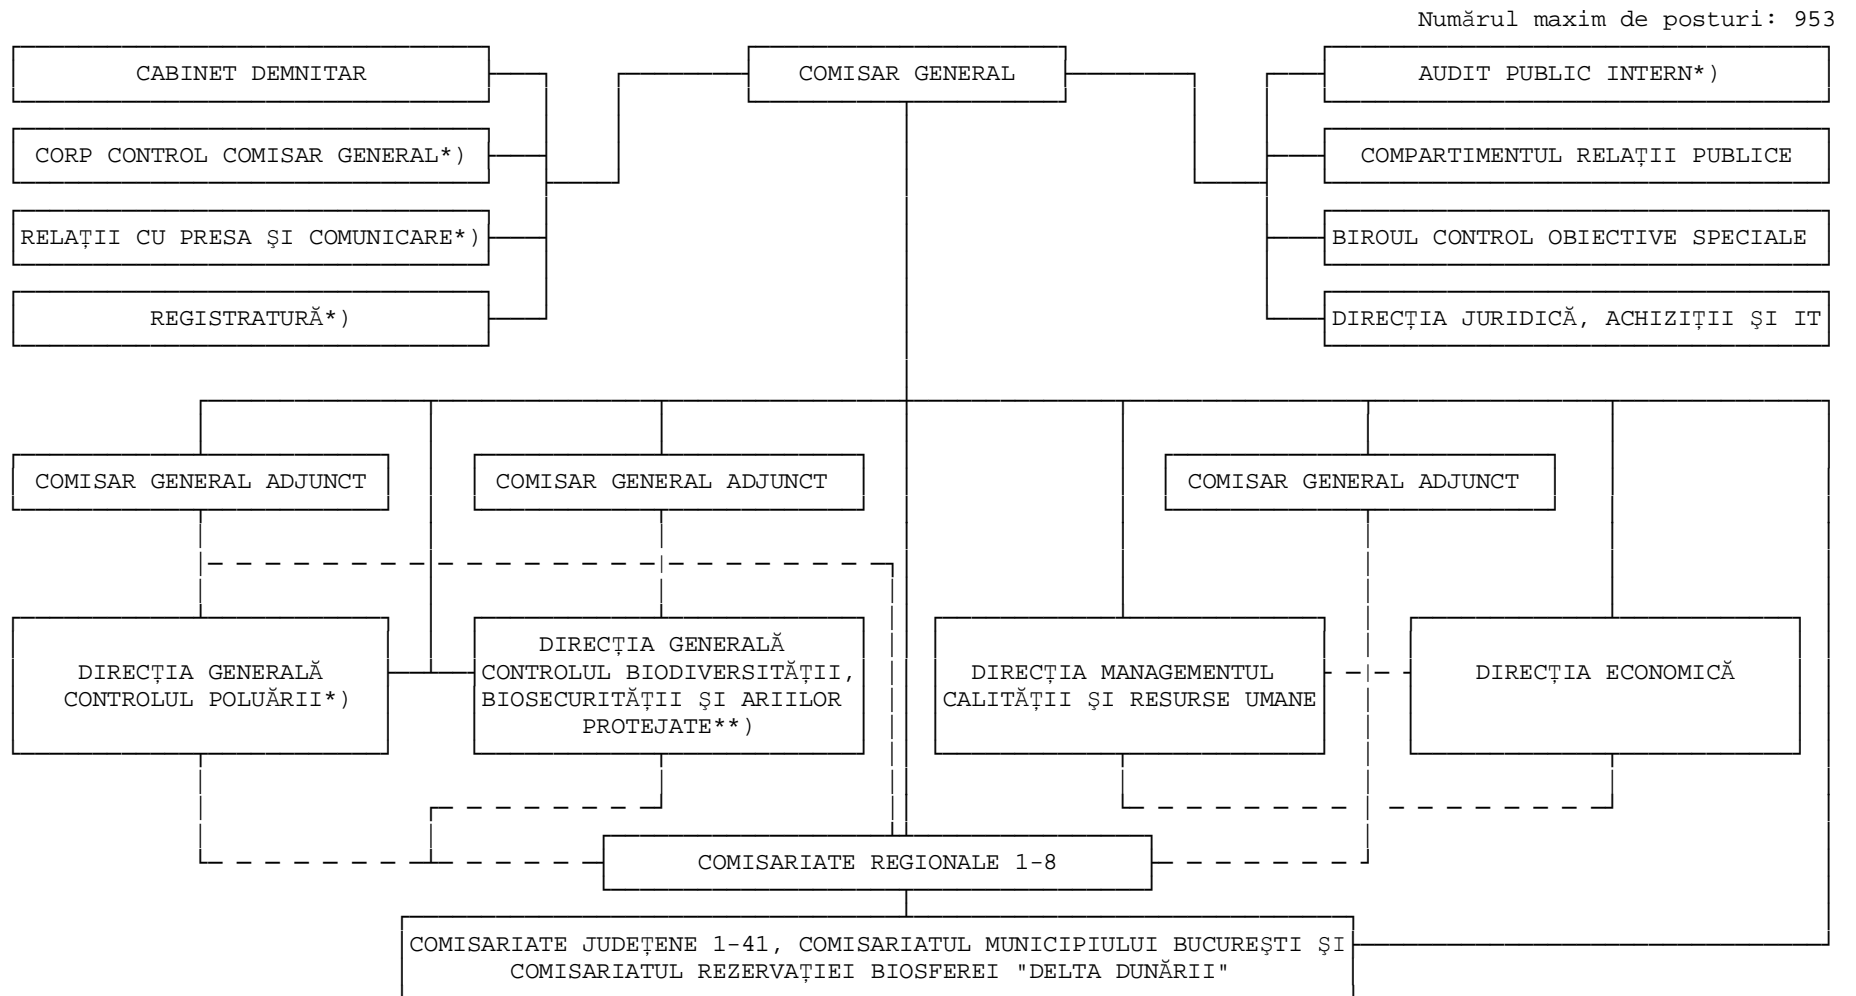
Numărul maxim de posturi: 953

CABINET DEMNITAR

CORP CONTROL COMISAR GENERAL*)

RELAȚII CU PRESA ŞI COMUNICARE*)

REGISTRATURĂ*)

COMISAR GENERAL

AUDIT PUBLIC INTERN*)

COMPARTIMENTUL RELAȚII PUBLICE

BIROUL CONTROL OBIECTIVE SPECIALE

DIRECȚIA JURIDICĂ, ACHIZIȚII ŞI IT

COMISAR GENERAL ADJUNCT

COMISAR GENERAL ADJUNCT

COMISAR GENERAL ADJUNCT

DIRECȚIA GENERALĂ CONTROLUL POLUĂRII*)

DIRECȚIA GENERALĂ CONTROLUL BIODIVERSITĂȚII, BIOSECURITĂȚII ŞI ARIILOR PROTEJATE**)

DIRECȚIA MANAGEMENTUL CALITĂȚII ŞI RESURSE UMANE

DIRECȚIA ECONOMICĂ

COMISARIATE REGIONALE 1-8

COMISARIATE JUDEȚENE 1-41, COMISARIATUL MUNICIPIULUI BUCUREŞTI ŞI COMISARIATUL REZERVAȚIEI BIOSFEREI "DELTA DUNĂRII"